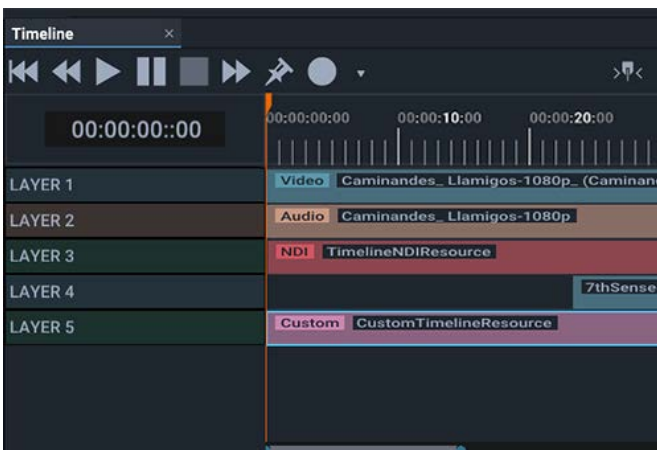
Timeline ×

00:00:00::00

00:00:00:00 00:00:10:00 00:00:20:00

LAYER 1
Video Caminandes_ Llamigos-1080p_ (Caminan

LAYER 2
Audio Caminandes_ Llamigos-1080p

LAYER 3
NDI TimelineNDIResource

LAYER 4
7thSense

LAYER 5
Custom CustomTimelineResource